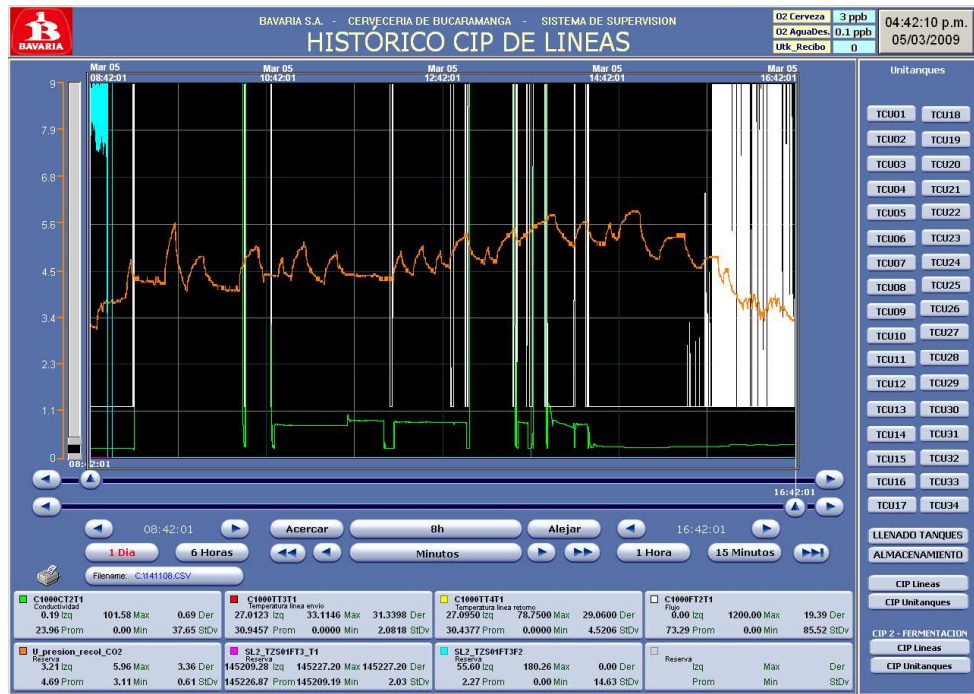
BAVARIA

BAVARIA S.A. - CERVECERIA DE BUCARAMANGA - SISTEMA DE SUPERVISION

HISTÓRICO CIP DE LINEAS

| O2 Cerveza | 3 ppb |
|---|---|
| O2 AguaDes. | 0.1 ppb |
| Utk_Recibo | 0 |

04:42:10 p.m.
05/03/2009

Mar 05 08:42:01
Mar 05 10:42:01
Mar 05 12:42:01
Mar 05 14:42:01
Mar 05 16:42:01

9
7.9
6.8
5.6
4.5
3.4
2.3
1.1
0

08:42:01
16:42:01

08:42:01 Acercar 8h Alejar 16:42:01

1 Día 6 Horas Minutos 1 Hora 15 Minutos

Filename: C:\141108.CSV

Unitanques

TCU01 TCU18
TCU02 TCU19
TCU03 TCU20
TCU04 TCU21
TCU05 TCU22
TCU06 TCU23
TCU07 TCU24
TCU08 TCU25
TCU09 TCU26
TCU10 TCU27
TCU11 TCU28
TCU12 TCU29
TCU13 TCU30
TCU14 TCU31
TCU15 TCU32
TCU16 TCU33
TCU17 TCU34

LLENADO TANQUES
ALMACENAMIENTO

CIP Lineas
CIP Unitanques

CIP 2 - FERMENTACION
CIP Lineas
CIP Unitanques

C1000CT2T1
Conductividad
0.19 Izq 101.58 Max 0.69 Der
23.96 Prom 0.00 Min 37.65 StDv

C1000TT3T1
Temperatura linea envio
27.0123 Izq 33.1146 Max 31.3398 Der
30.9457 Prom 0.0000 Min 2.0818 StDv

C1000TT4T1
Temperatura linea retorno
27.0950 Izq 78.7500 Max 29.0600 Der
30.4377 Prom 0.0000 Min 4.5206 StDv

C1000FT2T1
Flujo
0.00 Izq 1200.00 Max 19.39 Der
73.29 Prom 0.00 Min 85.52 StDv

U_presion_recol_CO2
Reserva
3.21 Izq 5.96 Max 3.36 Der
4.69 Prom 3.11 Min 0.61 StDv

SL2_TZS01FT3_T1
Reserva
145209.28 Izq 145227.20 Max 145227.20 Der
145226.87 Prom 145209.19 Min 2.03 StDv

SL2_TZS01FT3F2
Reserva
55.60 Izq 180.26 Max 0.00 Der
2.27 Prom 0.00 Min 14.63 StDv

Reserva
Izq Max Der
Prom Min StDv